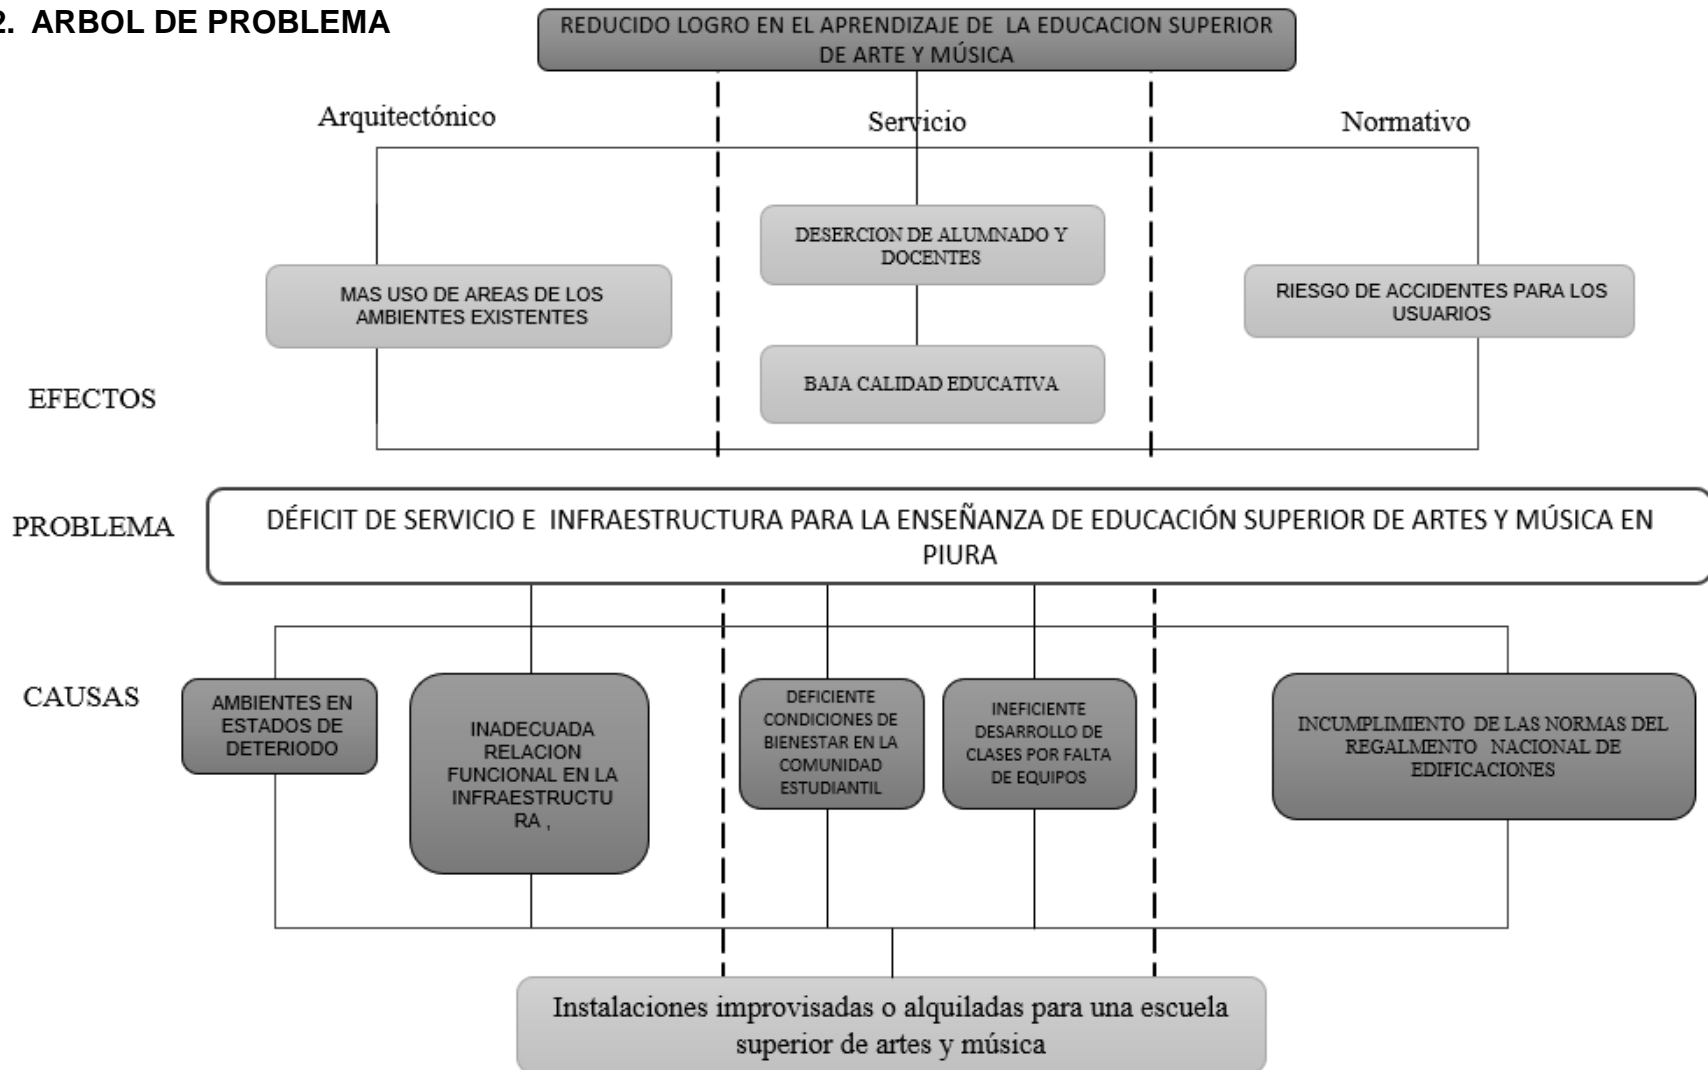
2. ARBOL DE PROBLEMA

REDUCIDO LOGRO EN EL APRENDIZAJE DE LA EDUCACION SUPERIOR DE ARTE Y MÚSICA

Arquitectónico

Servicio

Normativo

DESERCION DE ALUMNADO Y DOCENTES

MAS USO DE AREAS DE LOS AMBIENTES EXISTENTES

RIESGO DE ACCIDENTES PARA LOS USUARIOS

BAJA CALIDAD EDUCATIVA

EFECTOS

PROBLEMA

DÉFICIT DE SERVICIO E INFRAESTRUCTURA PARA LA ENSEÑANZA DE EDUCACIÓN SUPERIOR DE ARTES Y MÚSICA EN PIURA

CAUSAS

AMBIENTES EN ESTADOS DE DETERIODO

INADECUADA RELACION FUNCIONAL EN LA INFRAESTRUCTURA ,

DEFICIENTE CONDICIONES DE BIENESTAR EN LA COMUNIDAD ESTUDIANTIL

INEFICIENTE DESARROLLO DE CLASES POR FALTA DE EQUIPOS

INCUMPLIMIENTO DE LAS NORMAS DEL REGALMENTO NACIONAL DE EDIFICACIONES

Instalaciones improvisadas o alquiladas para una escuela superior de artes y música